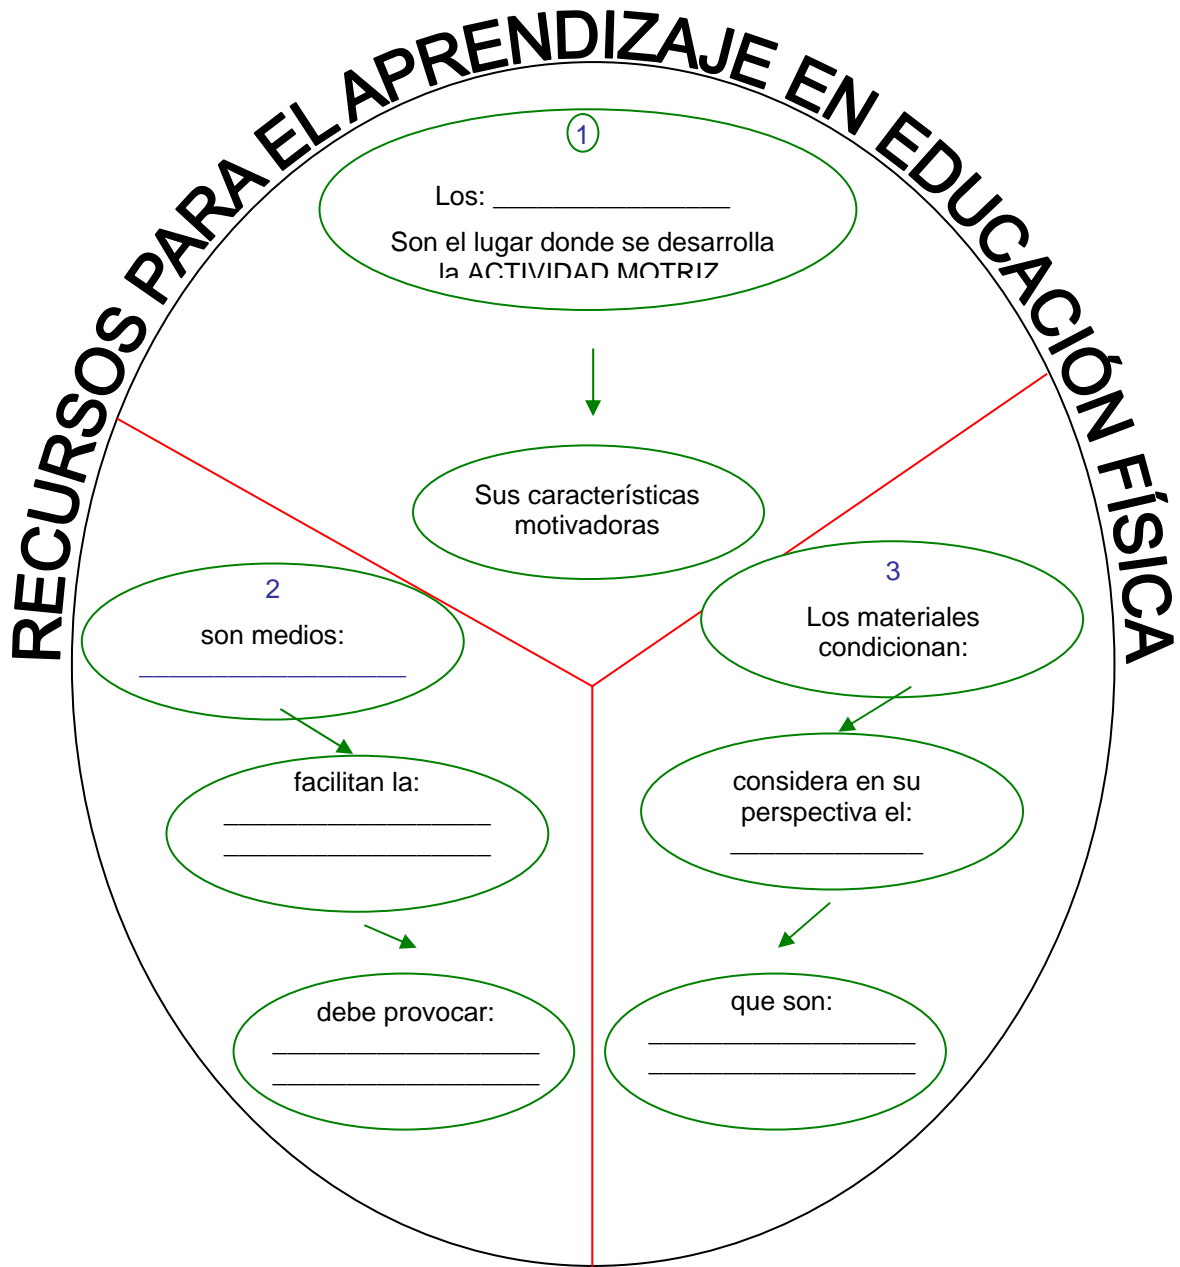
RECURSOS PARA EL APRENDIZAJE EN EDUCACIÓN FÍSICA

1

Los: _______________

Son el lugar donde se desarrolla la ACTIVIDAD MOTRIZ

Sus características motivadoras

2

son medios:

_________________

facilitan la:

_________________

_________________

debe provocar:

_________________

_________________

3

Los materiales condicionan:

considera en su perspectiva el:

____________

que son:

_________________

_________________